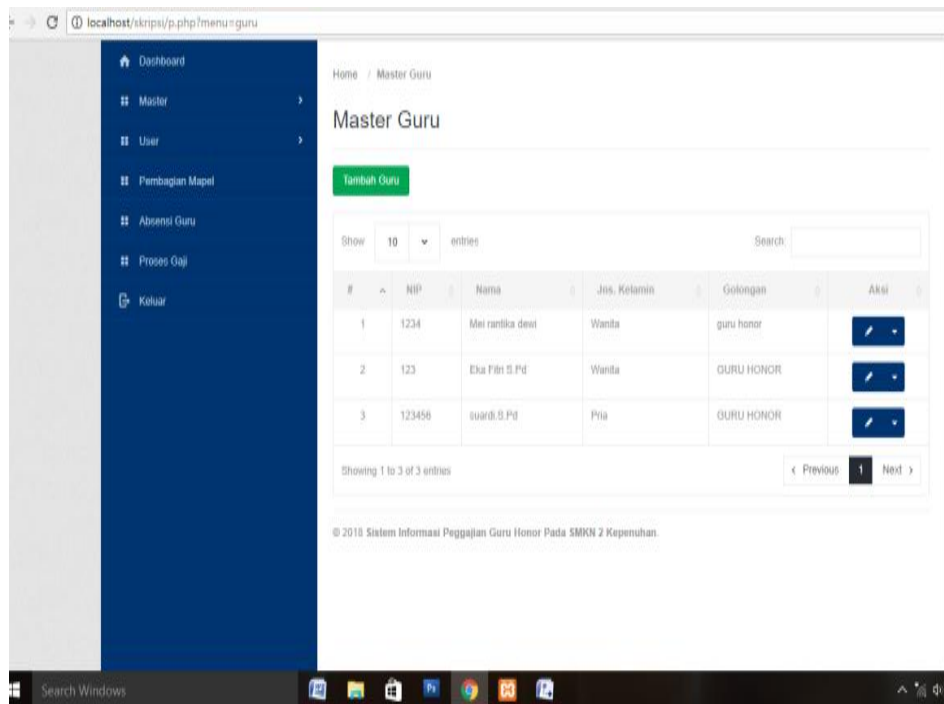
localhost/skripsi/p.php?menu=guru

Dashboard
Master
User
Pembagian Mapel
Absensi Guru
Proses Gaji
Keluar

Home / Master Guru

Master Guru

Tambah Guru

Show 10 entries

Search:

| # | NIP | Nama | Jns. Kelamin | Golongan | Aksi |
|---|---|---|---|---|---|
| 1 | 1234 | Mei rantika dewi | Wanita | guru honor | |
| 2 | 123 | Eka Fitri S.Pd | Wanita | GURU HONOR | |
| 3 | 123456 | suardi.S.Pd | Pria | GURU HONOR | |

Showing 1 to 3 of 3 entries

‹ Previous 1 Next ›

© 2018 Sistem Informasi Peggajian Guru Honor Pada SMKN 2 Kepenuhan.

Search Windows